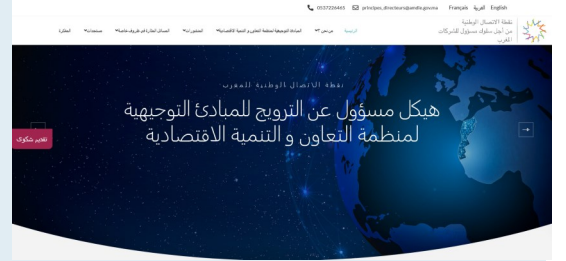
0537726465 principes_directeurs@amdie.gov.ma Français العربية English

نقطة الاتصال الوطنية
من أجل سلوك مسؤول للشركات
المغرب

الرئيسية من نحن المبادئ التوجيهية لمنظمة التعاون و التنمية الاقتصادية المعنيون الاتصال الفعال في طرق خاصة مستجدات اتصل

نقطة الاتصال الوطنية للمغرب

هيكل مسؤول عن الترويج للمبادئ التوجيهية لمنظمة التعاون و التنمية الاقتصادية

تقديم شكوى